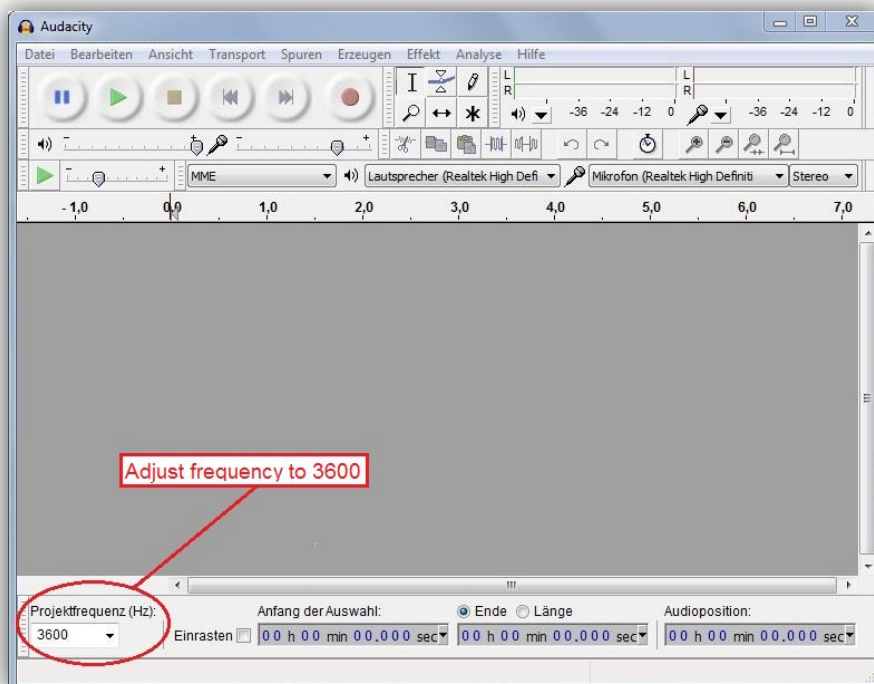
Audacity

Datei Bearbeiten Ansicht Transport Spuren Erzeugen Effekt Analyse Hilfe

L
R
-36 -24 -12 0
L
R
-36 -24 -12 0

MME
Lautsprecher (Realtek High Defi
Mikrofon (Realtek High Definiti
Stereo

-1,0 0,0 1,0 2,0 3,0 4,0 5,0 6,0 7,0

Adjust frequency to 3600

Projektfrequenz (Hz):
3600
Einrasten
Anfang der Auswahl:
00 h 00 min 00,000 sec
Ende
Länge
00 h 00 min 00,000 sec
Audioposition:
00 h 00 min 00,000 sec